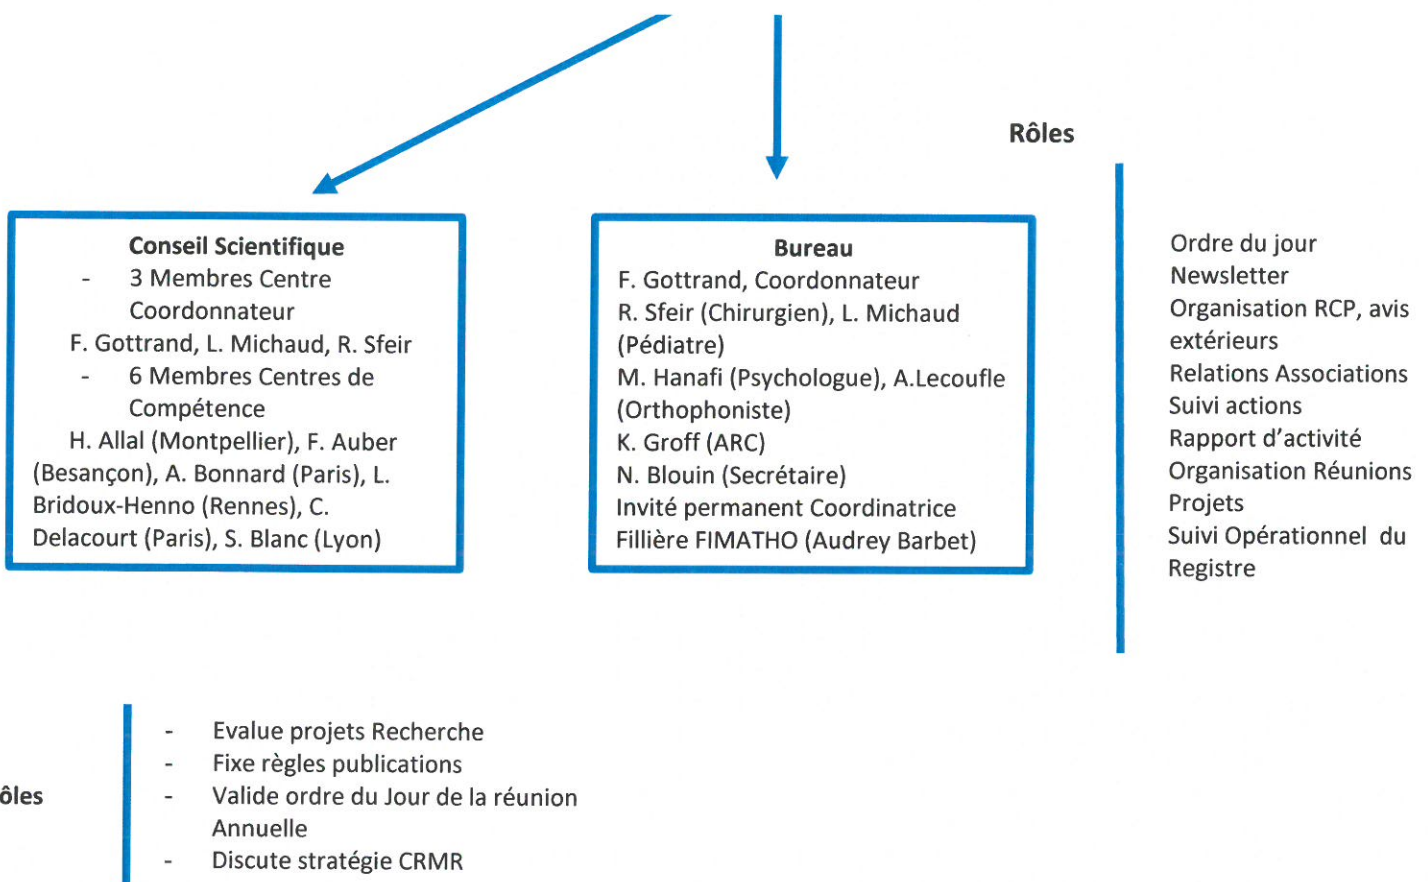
Rôles

Conseil Scientifique
- 3 Membres Centre Coordonnateur
F. Gottrand, L. Michaud, R. Sfeir
- 6 Membres Centres de Compétence
H. Allal (Montpellier), F. Auber (Besançon), A. Bonnard (Paris), L. Bridoux-Henno (Rennes), C. Delacourt (Paris), S. Blanc (Lyon)

Bureau
F. Gottrand, Coordonnateur
R. Sfeir (Chirurgien), L. Michaud (Pédiatre)
M. Hanafi (Psychologue), A.Lecoufle (Orthophoniste)
K. Groff (ARC)
N. Blouin (Secrétaire)
Invité permanent Coordinatrice Fillière FIMATHO (Audrey Barbet)

Ordre du jour
Newsletter
Organisation RCP, avis extérieurs
Relations Associations
Suivi actions
Rapport d'activité
Organisation Réunions
Projets
Suivi Opérationnel du Registre

ôles

- Evalue projets Recherche
- Fixe règles publications
- Valide ordre du Jour de la réunion Annuelle
- Discute stratégie CRMR